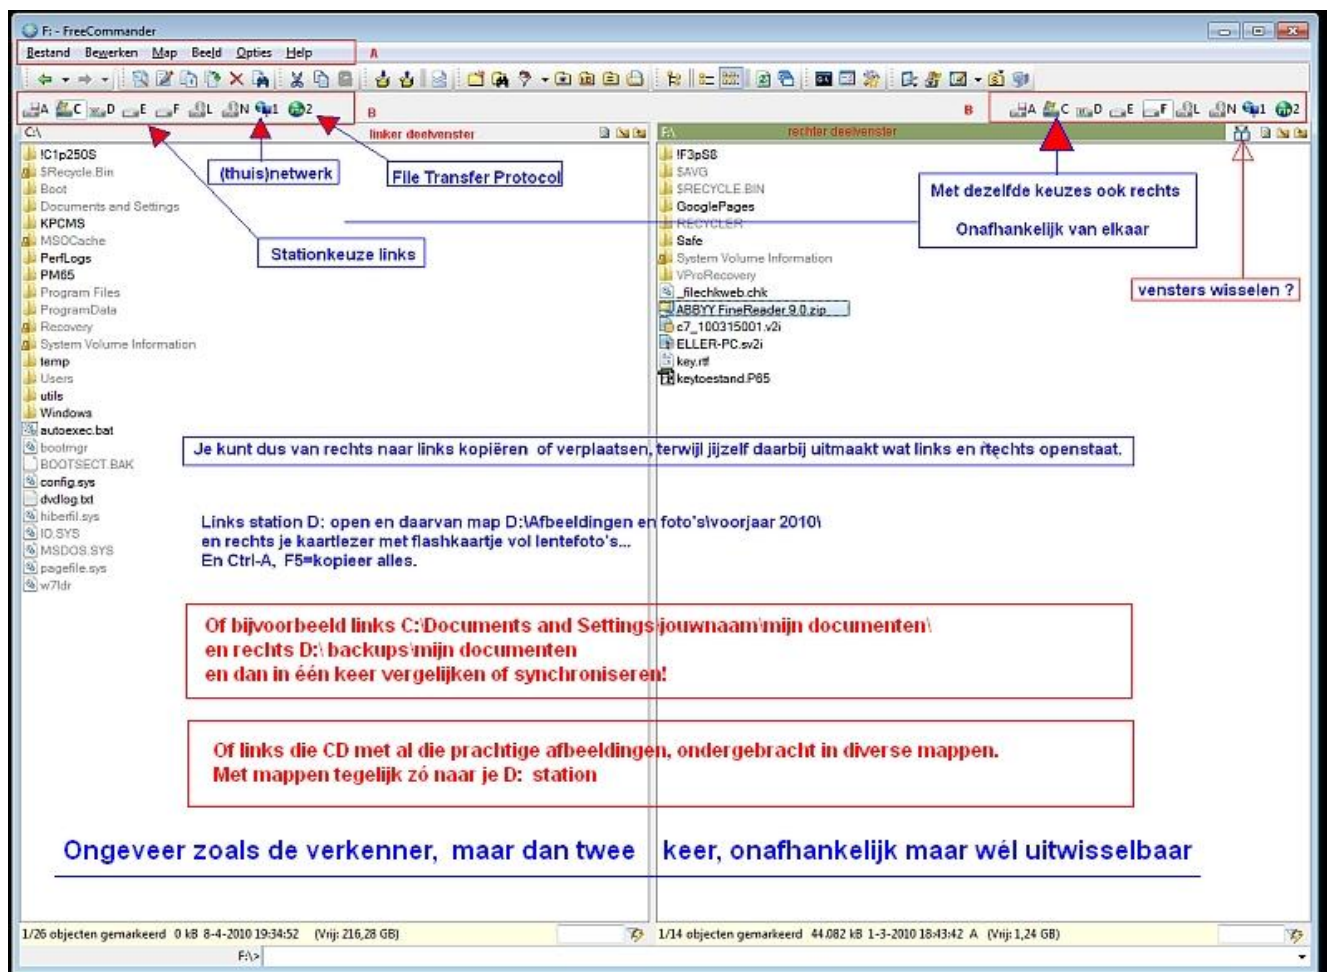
F:\ - FreeCommander

Bestand Bewerken Map Beeld Opties Help A

A C D E F L N 1 2 B

B A C D E F L N 1 2

C:\ linker deelvenster

F:\ rechter deelvenster

(thuis)netwerk

File Transfer Protocol

Met dezelfde keuzes ook rechts

Onafhankelijk van elkaar

Stationkeuze links

vensters wisselen ?

!C1p250S
$Recycle.Bin
Boot
Documents and Settings
KPCMS
MSOCache
PerfLogs
PM65
Program Files
ProgramData
Recovery
System Volume Information
temp
Users
utils
Windows
autoexec.bat
bootmgr
BOOTSECT.BAK
config.sys
dvdlog.txt
hiberfil.sys
IO.SYS
MSDOS.SYS
pagefile.sys
w7ldr

!F3pS8
$AVG
$RECYCLE.BIN
GooglePages
RECYCLER
Safe
System Volume Information
VProRecovery
_filechkweb.chk
ABBYY FineReader 9.0.zip
c7_100315001.v2i
ELLER-PC.sv2i
key.rtf
keytoestand.P65

Je kunt dus van rechts naar links kopiëren of verplaatsen, terwijl jijzelf daarbij uitmaakt wat links en rtechts openstaat.

Links station D: open en daarvan map D:\Afbeeldingen en foto's\voorjaar 2010\
en rechts je kaartlezer met flashkaartje vol lentefoto's...
En Ctrl-A, F5=kopieer alles.

Of bijvoorbeeld links C:\Documents and Settings\jouwnaam\mijn documenten\
en rechts D:\ backups\mijn documenten
en dan in één keer vergelijken of synchroniseren!

Of links die CD met al die prachtige afbeeldingen, ondergebracht in diverse mappen.
Met mappen tegelijk zó naar je D: station

Ongeveer zoals de verkenner, maar dan twee keer, onafhankelijk maar wél uitwisselbaar

1/26 objecten gemarkeerd 0 kB 8-4-2010 19:34:52 (Vrij: 216,28 GB)

1/14 objecten gemarkeerd 44.082 kB 1-3-2010 18:43:42 A (Vrij: 1,24 GB)

F:\>